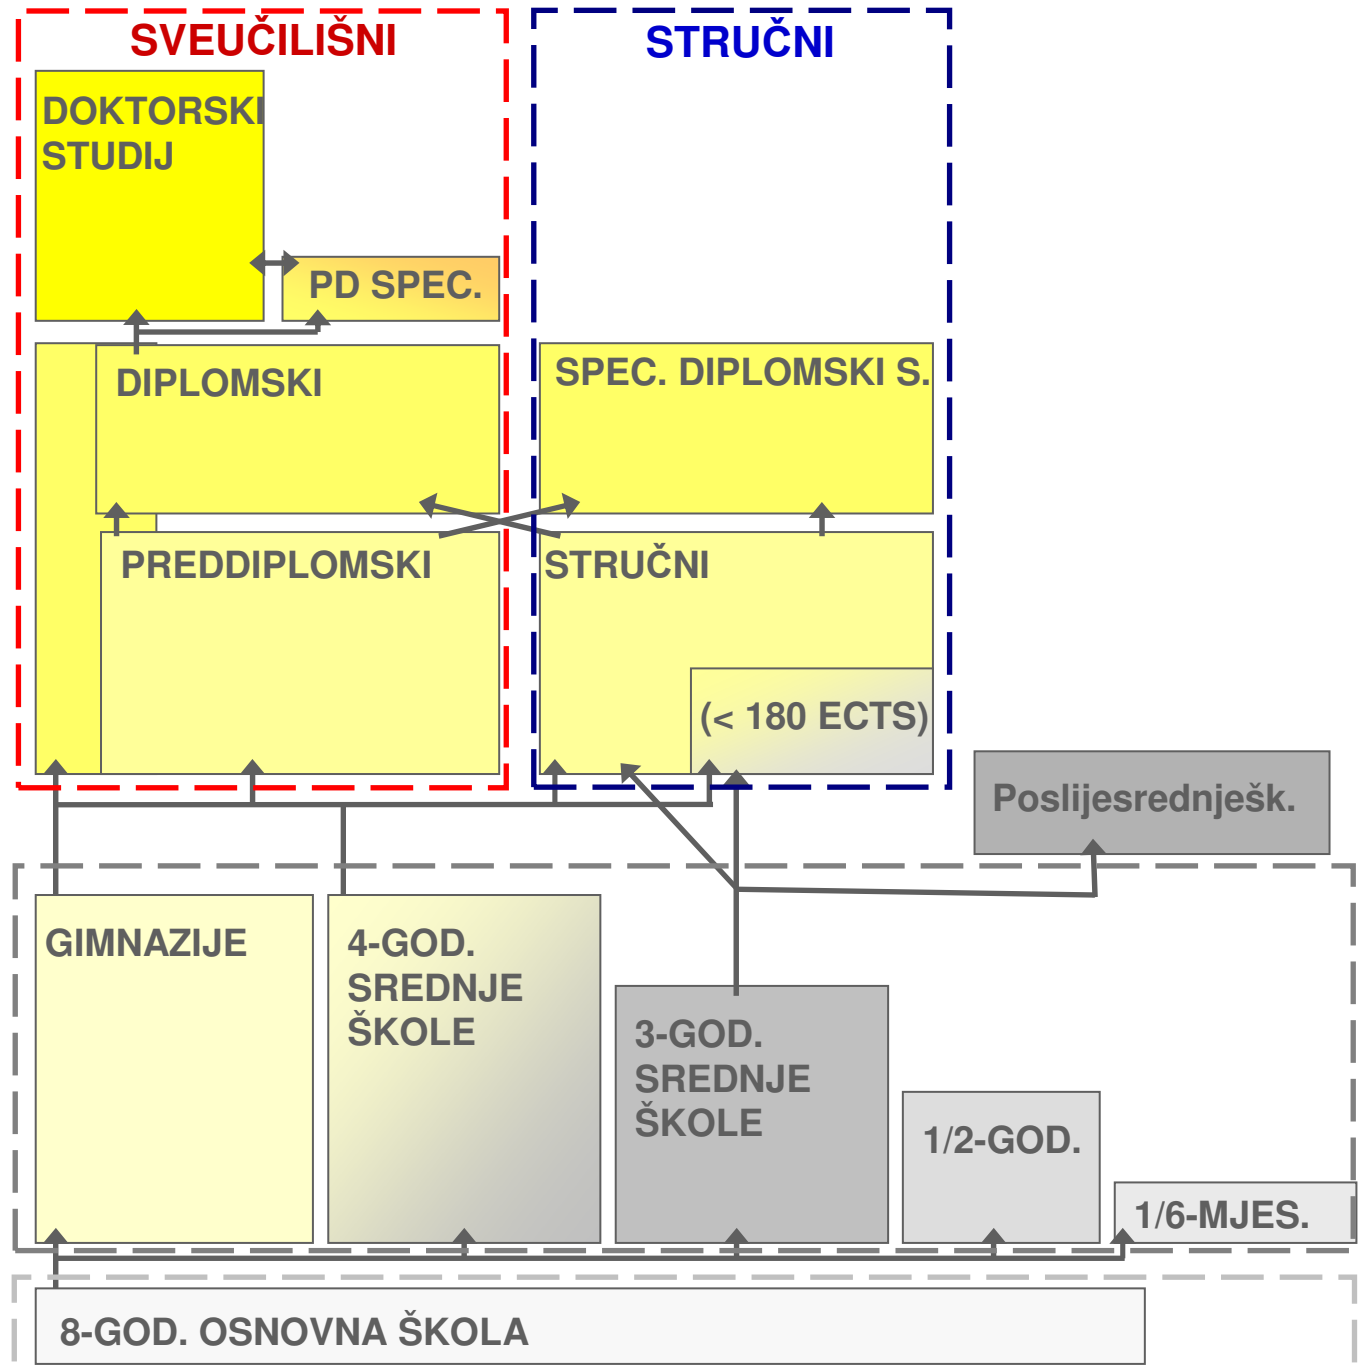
SVEUČILIŠNI

STRUČNI

DOKTORSKI STUDIJ

PD SPEC.

DIPLOMSKI

SPEC. DIPLOMSKI S.

PREDDIPLOMSKI

STRUČNI

(< 180 ECTS)

Poslijesrednješk.

GIMNAZIJE

4-GOD. SREDNJE ŠKOLE

3-GOD. SREDNJE ŠKOLE

1/2-GOD.

1/6-MJES.

8-GOD. OSNOVNA ŠKOLA